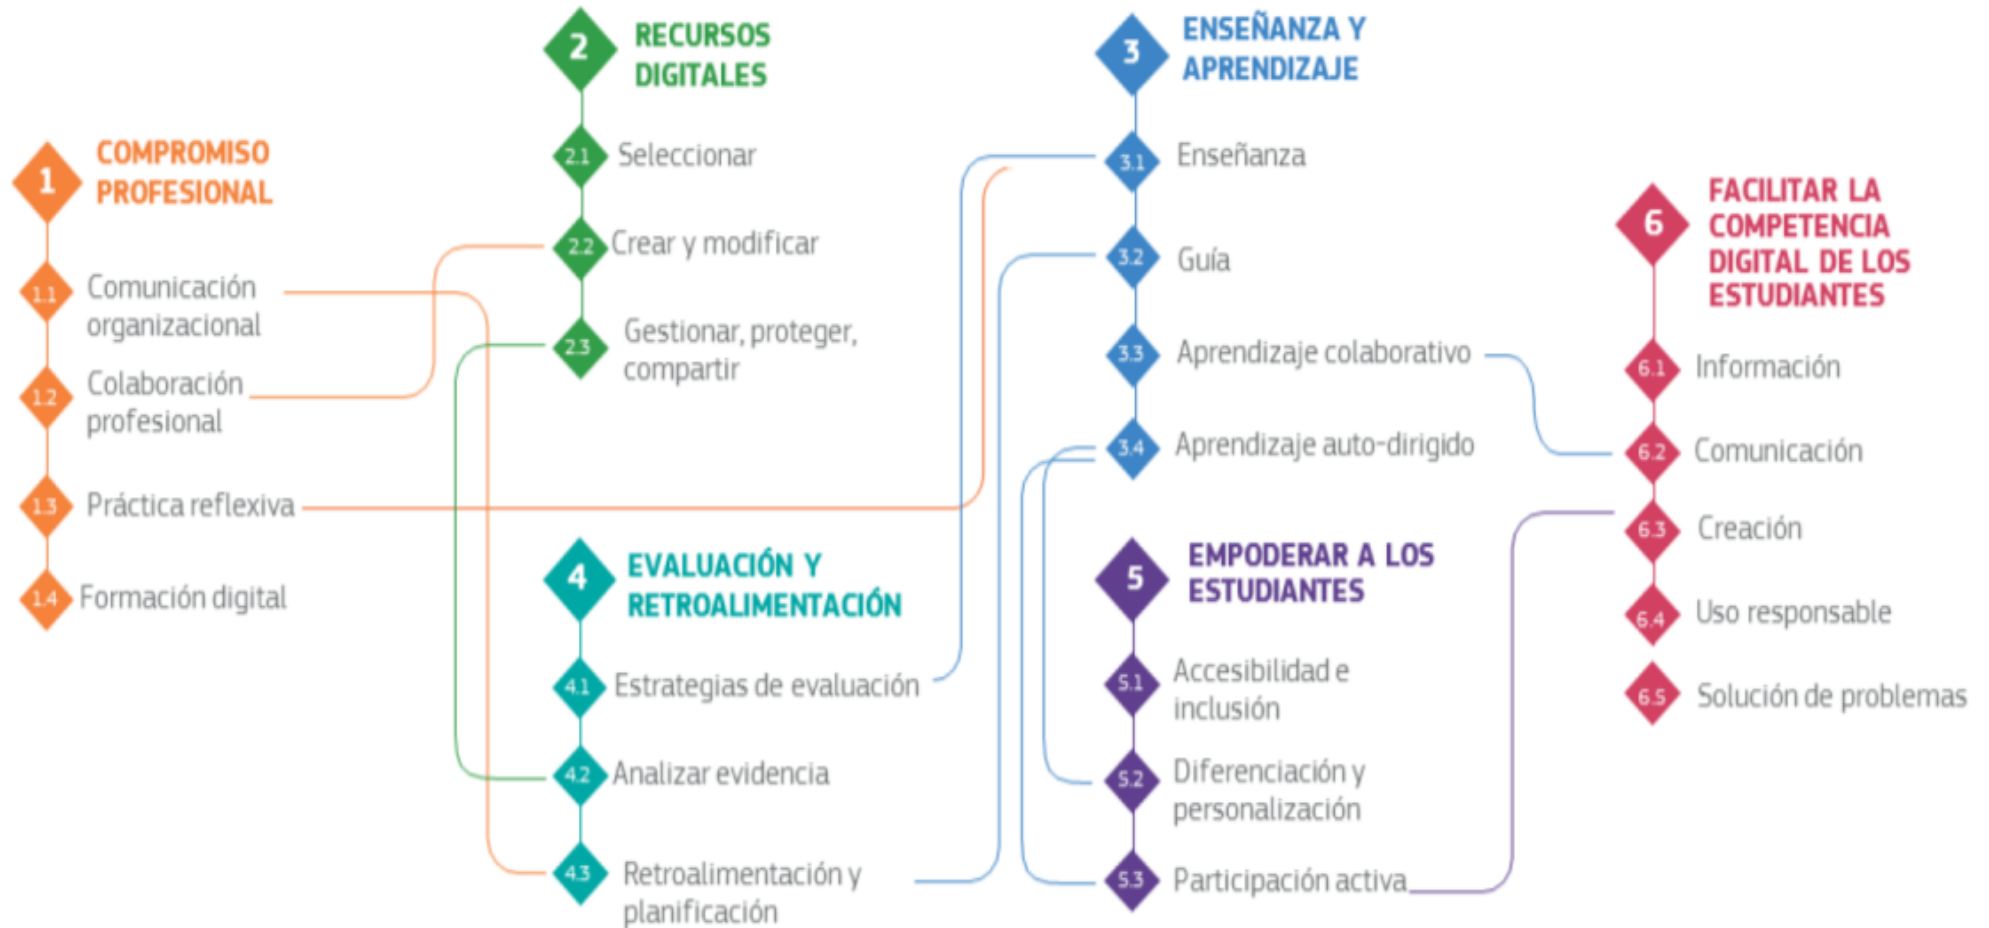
1 COMPROMISO PROFESIONAL

1.1 Comunicación organizacional

1.2 Colaboración profesional

1.3 Práctica reflexiva

1.4 Formación digital

2 RECURSOS DIGITALES

2.1 Seleccionar

2.2 Crear y modificar

2.3 Gestionar, proteger, compartir

3 ENSEÑANZA Y APRENDIZAJE

3.1 Enseñanza

3.2 Guía

3.3 Aprendizaje colaborativo

3.4 Aprendizaje auto-dirigido

4 EVALUACIÓN Y RETROALIMENTACIÓN

4.1 Estrategias de evaluación

4.2 Analizar evidencia

4.3 Retroalimentación y planificación

5 EMPODERAR A LOS ESTUDIANTES

5.1 Accesibilidad e inclusión

5.2 Diferenciación y personalización

5.3 Participación activa

6 FACILITAR LA COMPETENCIA DIGITAL DE LOS ESTUDIANTES

6.1 Información

6.2 Comunicación

6.3 Creación

6.4 Uso responsable

6.5 Solución de problemas